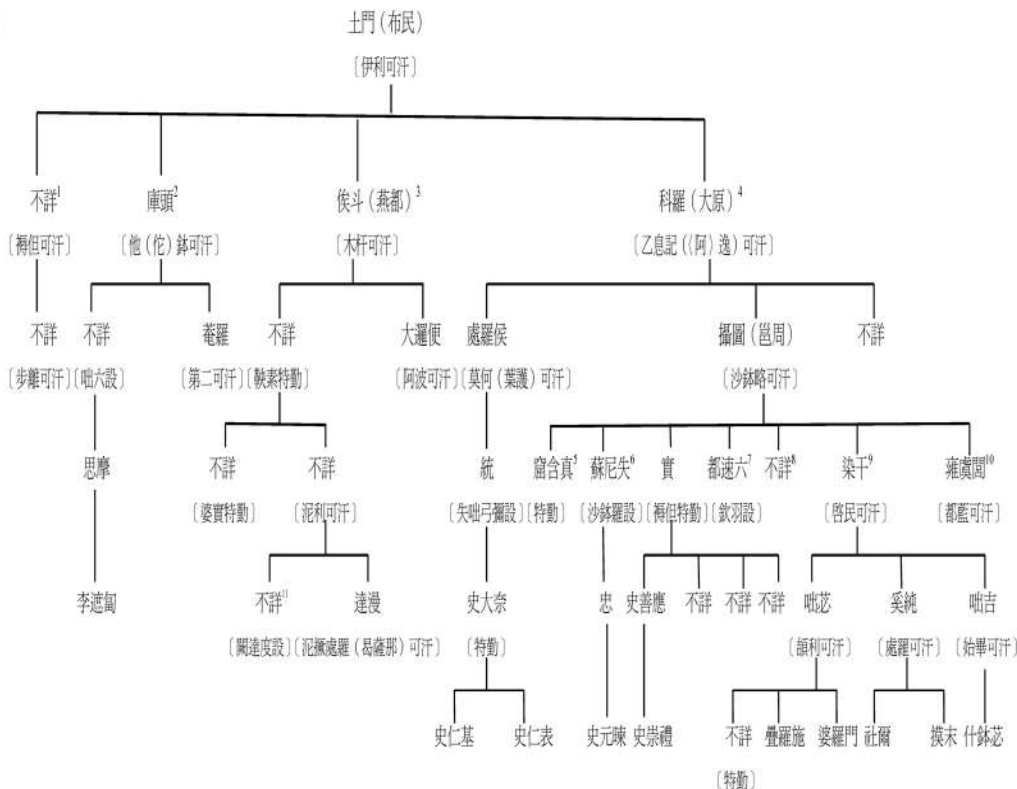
土門（布民）
〔伊利可汗〕

不詳¹
〔褥但可汗〕
不詳
〔步離可汗〕

庫頭²
〔他（佗）鉢可汗〕
不詳
〔啮六設〕
思摩
李遮匐

菴羅
〔第二可汗〕

俟斗（燕都）³
〔木杆可汗〕
不詳
〔執素特勤〕
不詳
〔婆實特勤〕
不詳
〔泥利可汗〕
不詳¹¹
〔闕達度設〕
達漫
〔泥撅處羅（曷薩那）可汗〕

大邏便
〔阿波可汗〕

科羅（大原）⁴
〔乙息記（（阿）逸）可汗〕
處羅侯
〔莫何（葉護）可汗〕
統
〔失啮弓獨設〕〔特勤〕
史大奈
〔特勤〕
史仁基　史仁表

攝圖（邕周）
〔沙鉢略可汗〕
窟含真⁵
蘇尼失⁶
〔沙鉢羅設〕
忠
史元暕
實
〔褥但特勤〕
史善應　不詳　不詳　不詳
史崇禮
都速六⁷
〔欽羽設〕
不詳⁸
染干⁹
〔啓民可汗〕
咄苾
〔頡利可汗〕
不詳　疊羅施　婆羅門
〔特勤〕
奚純
〔處羅可汗〕
社爾　撥末
咄吉
〔始畢可汗〕
什鉢苾
雍虞閭¹⁰
〔都藍可汗〕

不詳